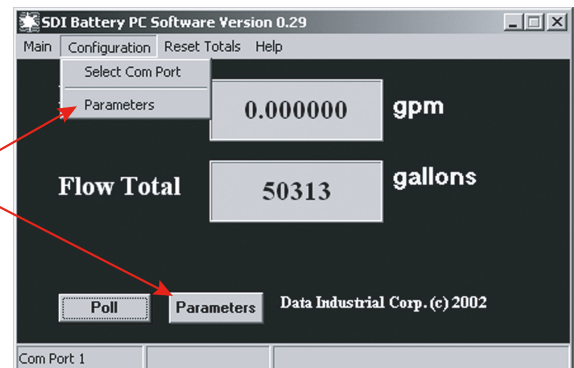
SDI Battery PC Software Version 0.29

Main Configuration Reset Totals Help

Select Com Port

Parameters

0.000000 gpm

Flow Total 50313 gallons

Poll Parameters Data Industrial Corp. (c) 2002

Com Port 1